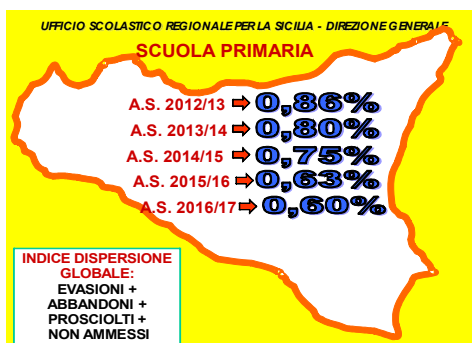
UFFICIO SCOLASTICO REGIONALE PER LA SICILIA - DIREZIONE GENERALE

SCUOLA PRIMARIA

A.S. 2012/13 0,86%
A.S. 2013/14 0,80%
A.S. 2014/15 0,75%
A.S. 2015/16 0,63%
A.S. 2016/17 0,60%

INDICE DISPERSIONE GLOBALE:
EVASIONI + ABBANDONI + PROSCIOLTI + NON AMMESSI